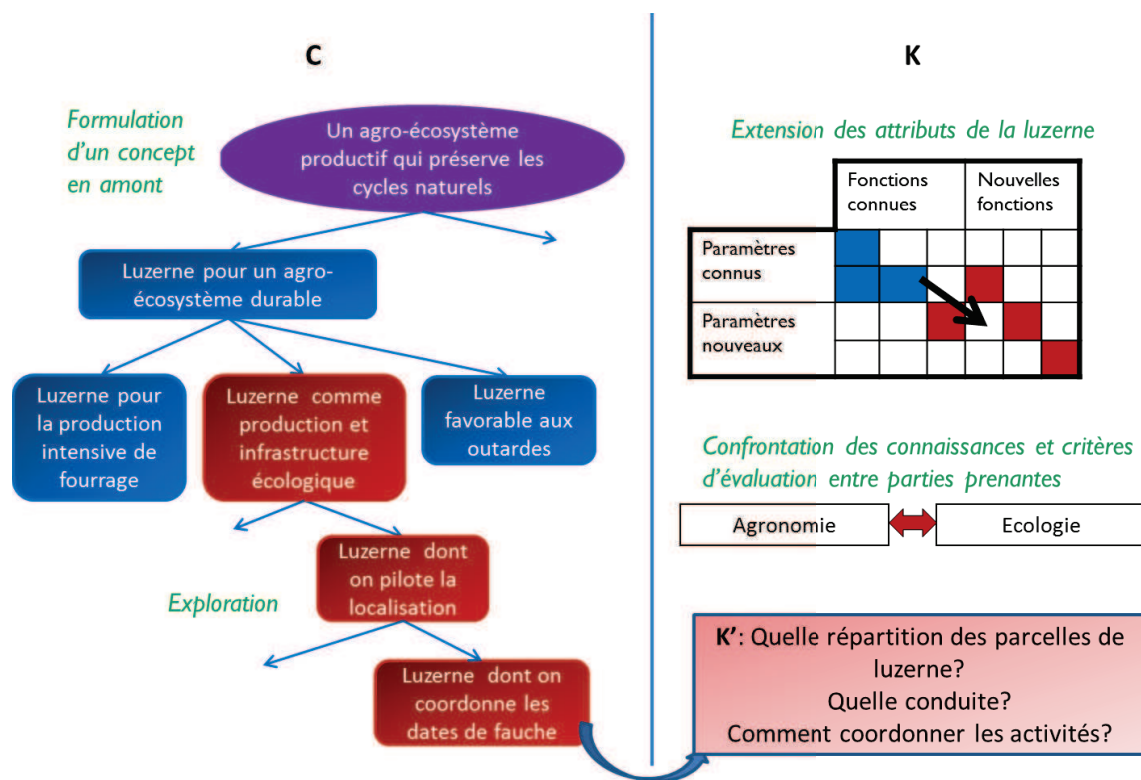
C

Formulation d'un concept en amont

Un agro-écosystème productif qui préserve les cycles naturels

Luzerne pour un agro-écosystème durable

Luzerne pour la production intensive de fourrage

Luzerne comme production et infrastructure écologique

Luzerne favorable aux outardes

Luzerne dont on pilote la localisation

Exploration

Luzerne dont on coordonne les dates de fauche

K

Extension des attributs de la luzerne

| | Fonctions connues | Nouvelles fonctions |
|---|---|---|
| Paramètres connus | | |
| Paramètres nouveaux | | |

Confrontation des connaissances et critères d'évaluation entre parties prenantes

Agronomie

Ecologie

K': Quelle répartition des parcelles de luzerne?
Quelle conduite?
Comment coordonner les activités?